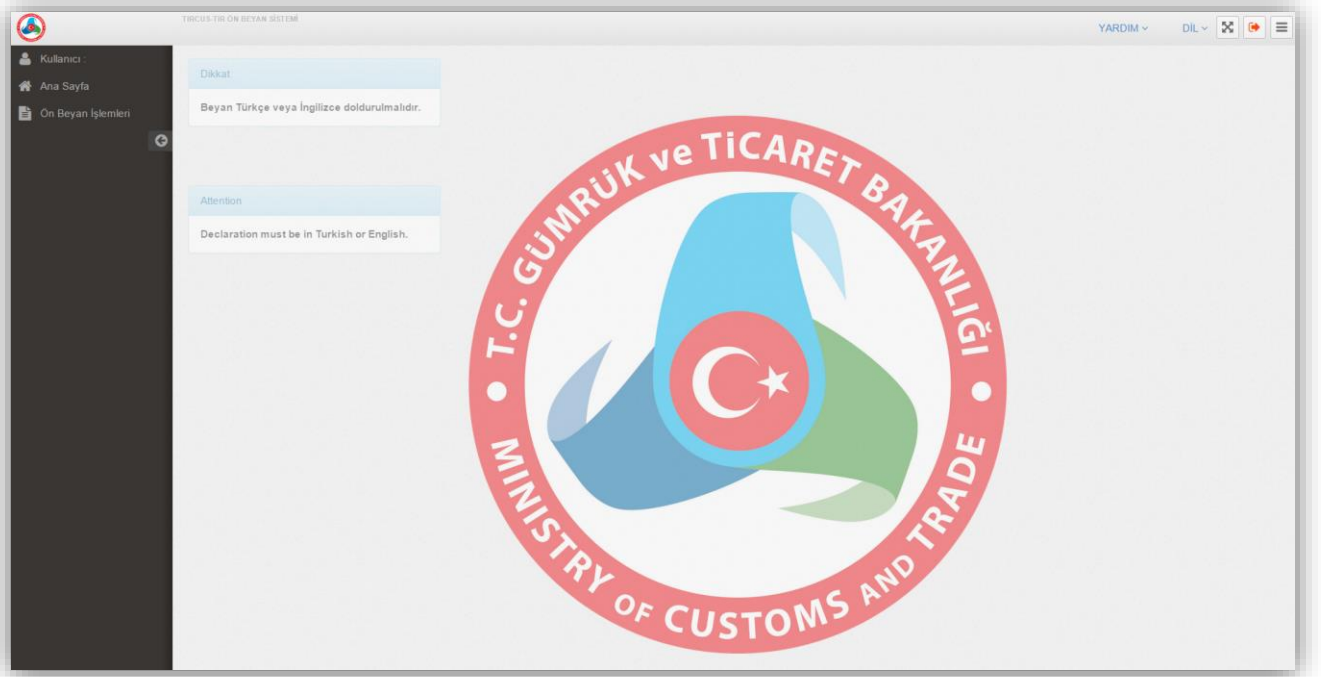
TIRCUS-TIR ÖN BEYAN SİSTEMİ

YARDIM DİL

Kullanıcı :
Ana Sayfa
Ön Beyan İşlemleri

Dikkat

Beyan Türkçe veya İngilizce doldurulmalıdır.

Attention

Declaration must be in Turkish or English.

T.C. GÜMRÜK ve TİCARET BAKANLIĞI

MINISTRY OF CUSTOMS AND TRADE